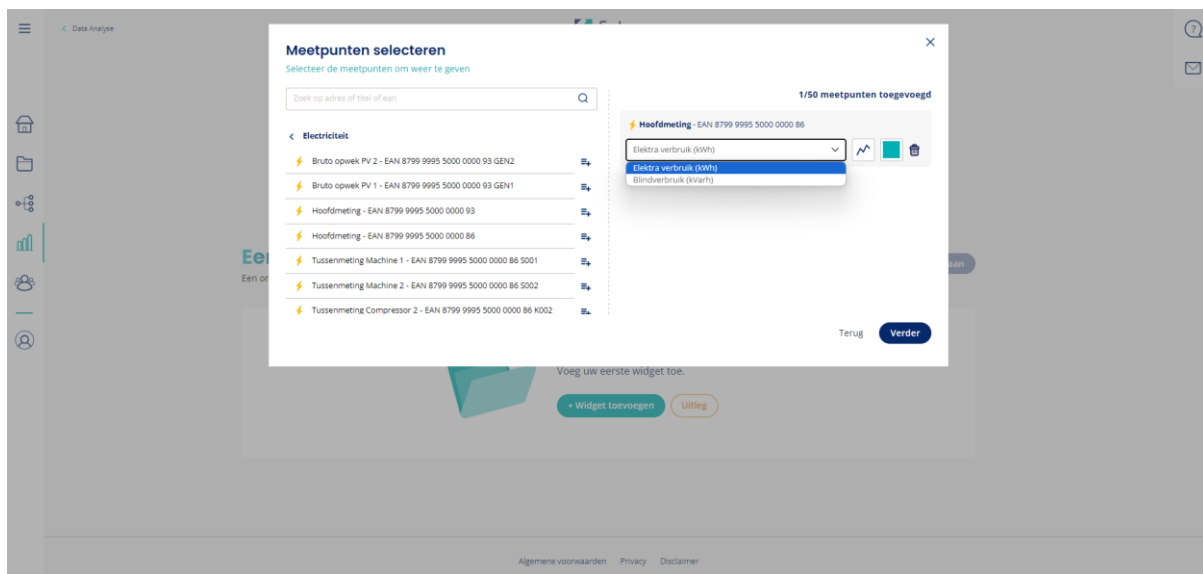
< Data Analyse

Meetpunten selecteren
Selecteer de meetpunten om weer te geven

Zoek op adres of titel of ean

< Electriciteit
Bruto opwek PV 2 - EAN 8799 9995 5000 0000 93 GEN2
Bruto opwek PV 1 - EAN 8799 9995 5000 0000 93 GEN1
Hoofdmeting - EAN 8799 9995 5000 0000 93
Hoofdmeting - EAN 8799 9995 5000 0000 86
Tussenmeting Machine 1 - EAN 8799 9995 5000 0000 86 S001
Tussenmeting Machine 2 - EAN 8799 9995 5000 0000 86 S002
Tussenmeting Compressor 2 - EAN 8799 9995 5000 0000 86 K002

1/50 meetpunten toegevoegd

Hoofdmeting - EAN 8799 9995 5000 0000 86
Elektra verbruik (kWh)
Elektra verbruik (kWh)
Blindverbruik (kVarh)

Terug Verder

Eer
Een or
aan

Voeg uw eerste widget toe.
+ Widget toevoegen Uitleg

Algemene voorwaarden Privacy Disclaimer